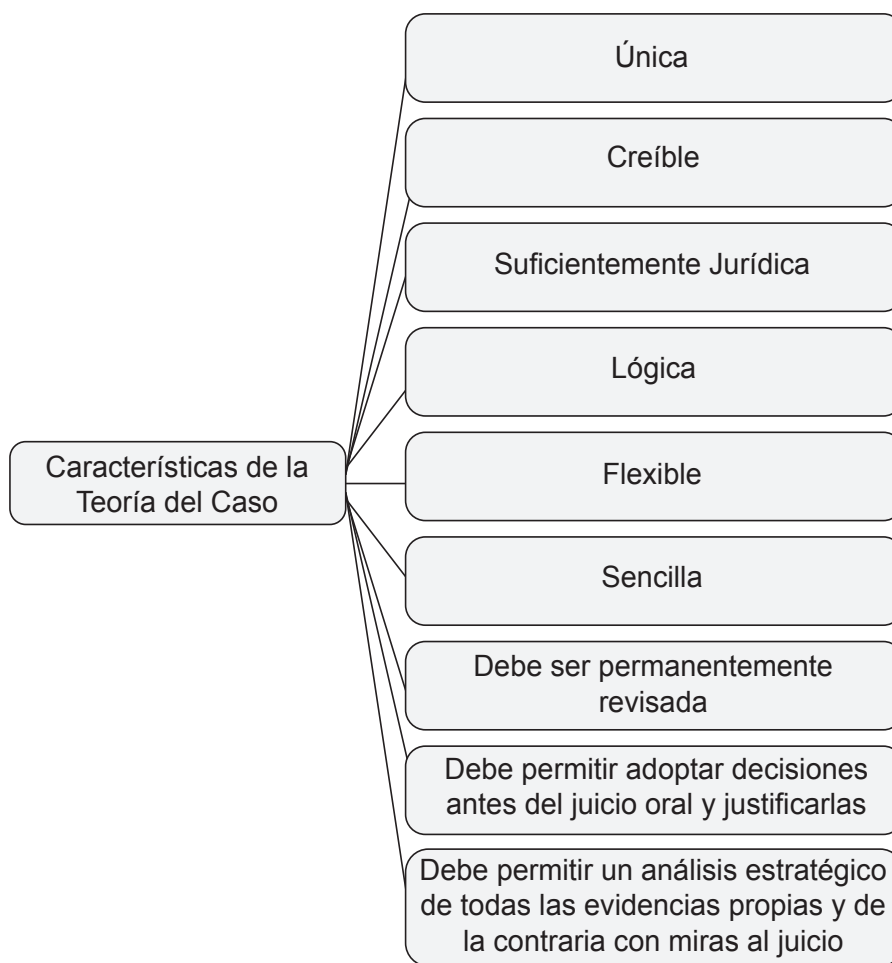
Características de la Teoría del Caso

Única

Creíble

Suficientemente Jurídica

Lógica

Flexible

Sencilla

Debe ser permanentemente revisada

Debe permitir adoptar decisiones antes del juicio oral y justificarlas

Debe permitir un análisis estratégico de todas las evidencias propias y de la contraria con miras al juicio